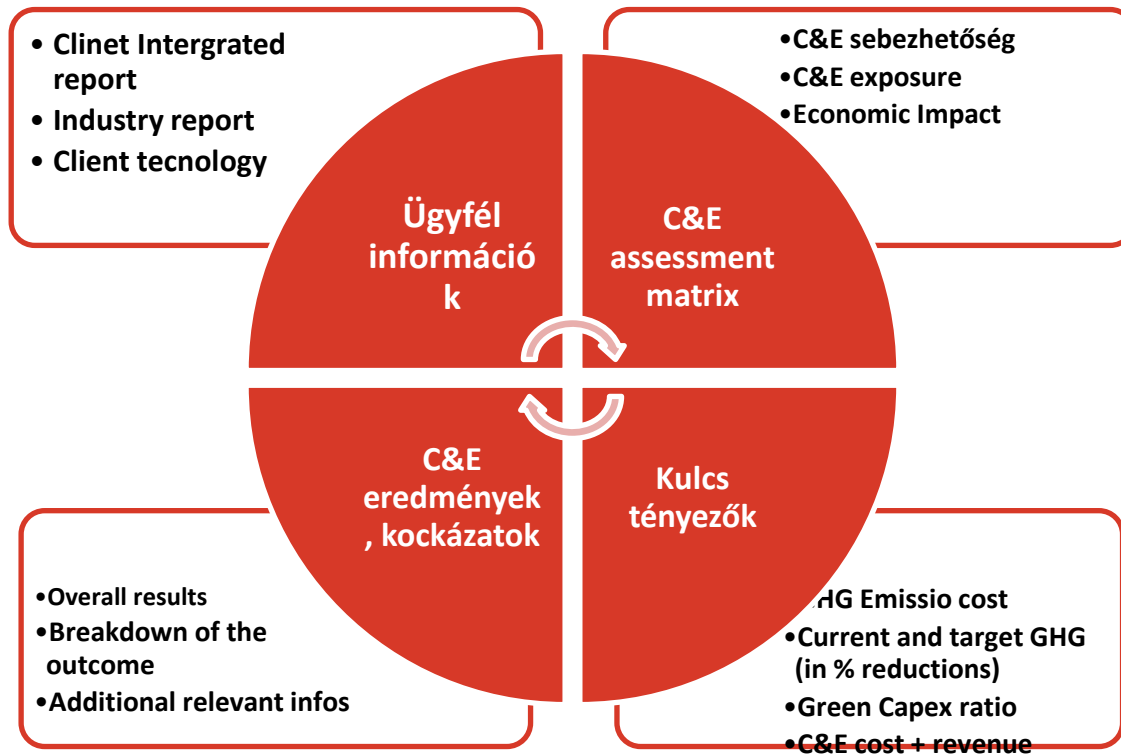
• Clinet Intergrated report
• Industry report
• Client tecnology

•C&E sebezhetőség
•C&E exposure
•Economic Impact

Ügyfél információk

C&E assessment matrix

C&E eredmények, kockázatok

Kulcs tényezők

•Overall results
•Breakdown of the outcome
•Additional relevant infos

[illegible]HG Emissio cost
•Current and target GHG (in % reductions)
•Green Capex ratio
•C&E cost + revenue